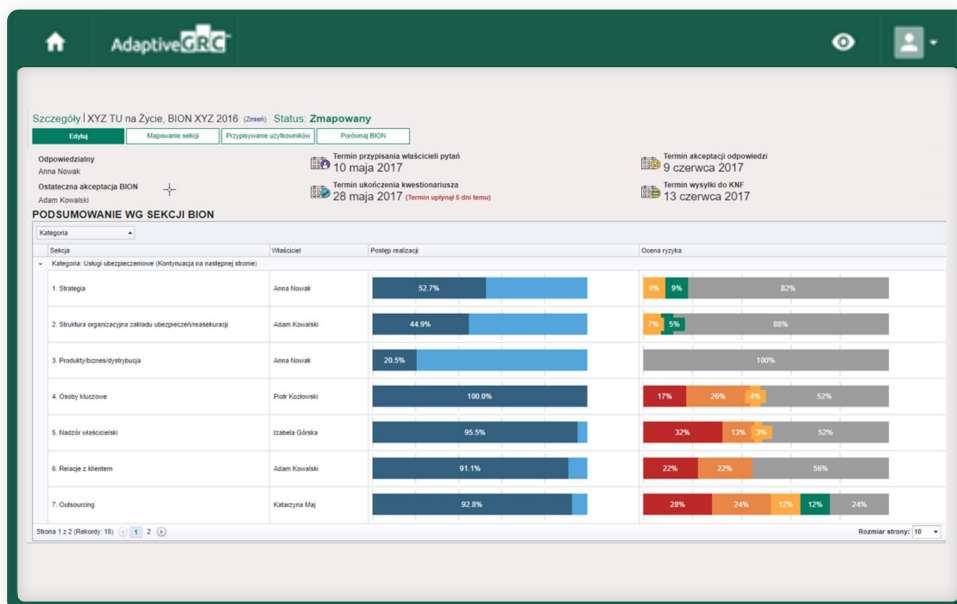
AdaptiveGRC

Szczegóły | XYZ TU na Życie, BION XYZ 2016 (Zmień) Status: Zmapowany

Edytuj | Mapowanie sekcji | Przypisywanie użytkowników | Porównaj BION

Odpowiedzialny
Anna Nowak
Ostateczna akceptacja BION
Adam Kowalski

Termin przypisania właścicieli pytań
10 maja 2017
Termin ukończenia kwestionariusza
28 maja 2017 (Termin upłynął 5 dni temu)

Termin akceptacji odpowiedzi
9 czerwca 2017
Termin wysyłki do KNF
13 czerwca 2017

PODSUMOWANIE WG SEKCJI BION

Kategoria

| Sekcja | Właściciel | Postęp realizacji | Ocena ryzyka |
|---|---|---|---|
| Kategoria: Usługi ubezpieczeniowe (Kontynuacja na następnej stronie) | | | |
| 1. Strategia | Anna Nowak | 52.7% | 9% 9% 82% |
| 2. Struktura organizacyjna zakładu ubezpieczeń/reasekuracji | Adam Kowalski | 44.9% | 7% 5% 88% |
| 3. Produkty/biznes/dystrybucja | Anna Nowak | 20.5% | 100% |
| 4. Osoby kluczowe | Piotr Kozłowski | 100.0% | 17% 26% 4% 52% |
| 5. Nadzór właścicielski | Izabela Górska | 95.5% | 32% 13% 3% 52% |
| 6. Relacje z klientem | Adam Kowalski | 91.1% | 22% 22% 56% |
| 7. Outsourcing | Katarzyna Maj | 92.8% | 28% 24% 12% 12% 24% |

Strona 1 z 2 (Rekordy: 18) 1 2
Rozmiar strony: 10